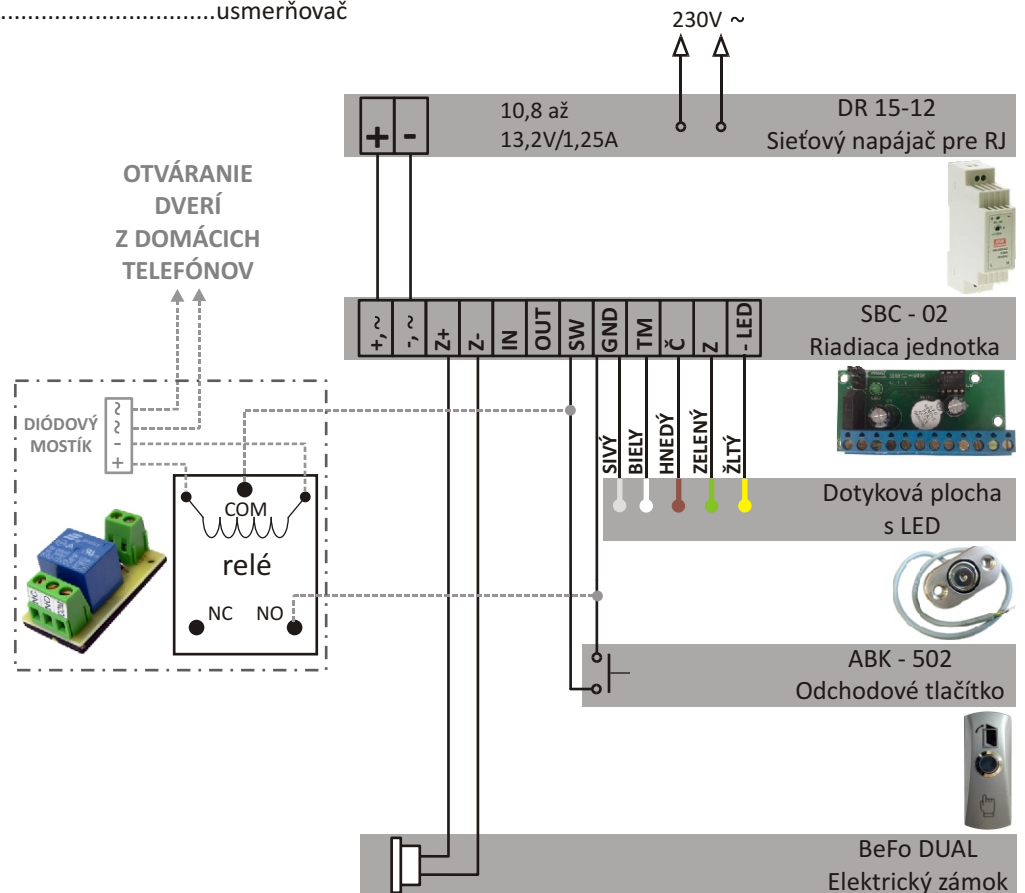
..............................usmerňovač

230V ~

+ -
10,8 až
13,2V/1,25A
DR 15-12
Sieťový napájač pre RJ

OTVÁRANIE
DVERÍ
Z DOMÁCICH
TELEFÓNOV

+,~ -,~ Z+ Z- IN OUT SW GND TM Č Z - LED
SBC - 02
Riadiaca jednotka

SIVÝ BIELY HNEDÝ ZELENÝ ŽLTÝ
Dotyková plocha
s LED

DIÓDOVÝ
MOSTÍK
~
~
−
+

COM
relé
NC NO

ABK - 502
Odchodové tlačítko

BeFo DUAL
Elektrický zámok